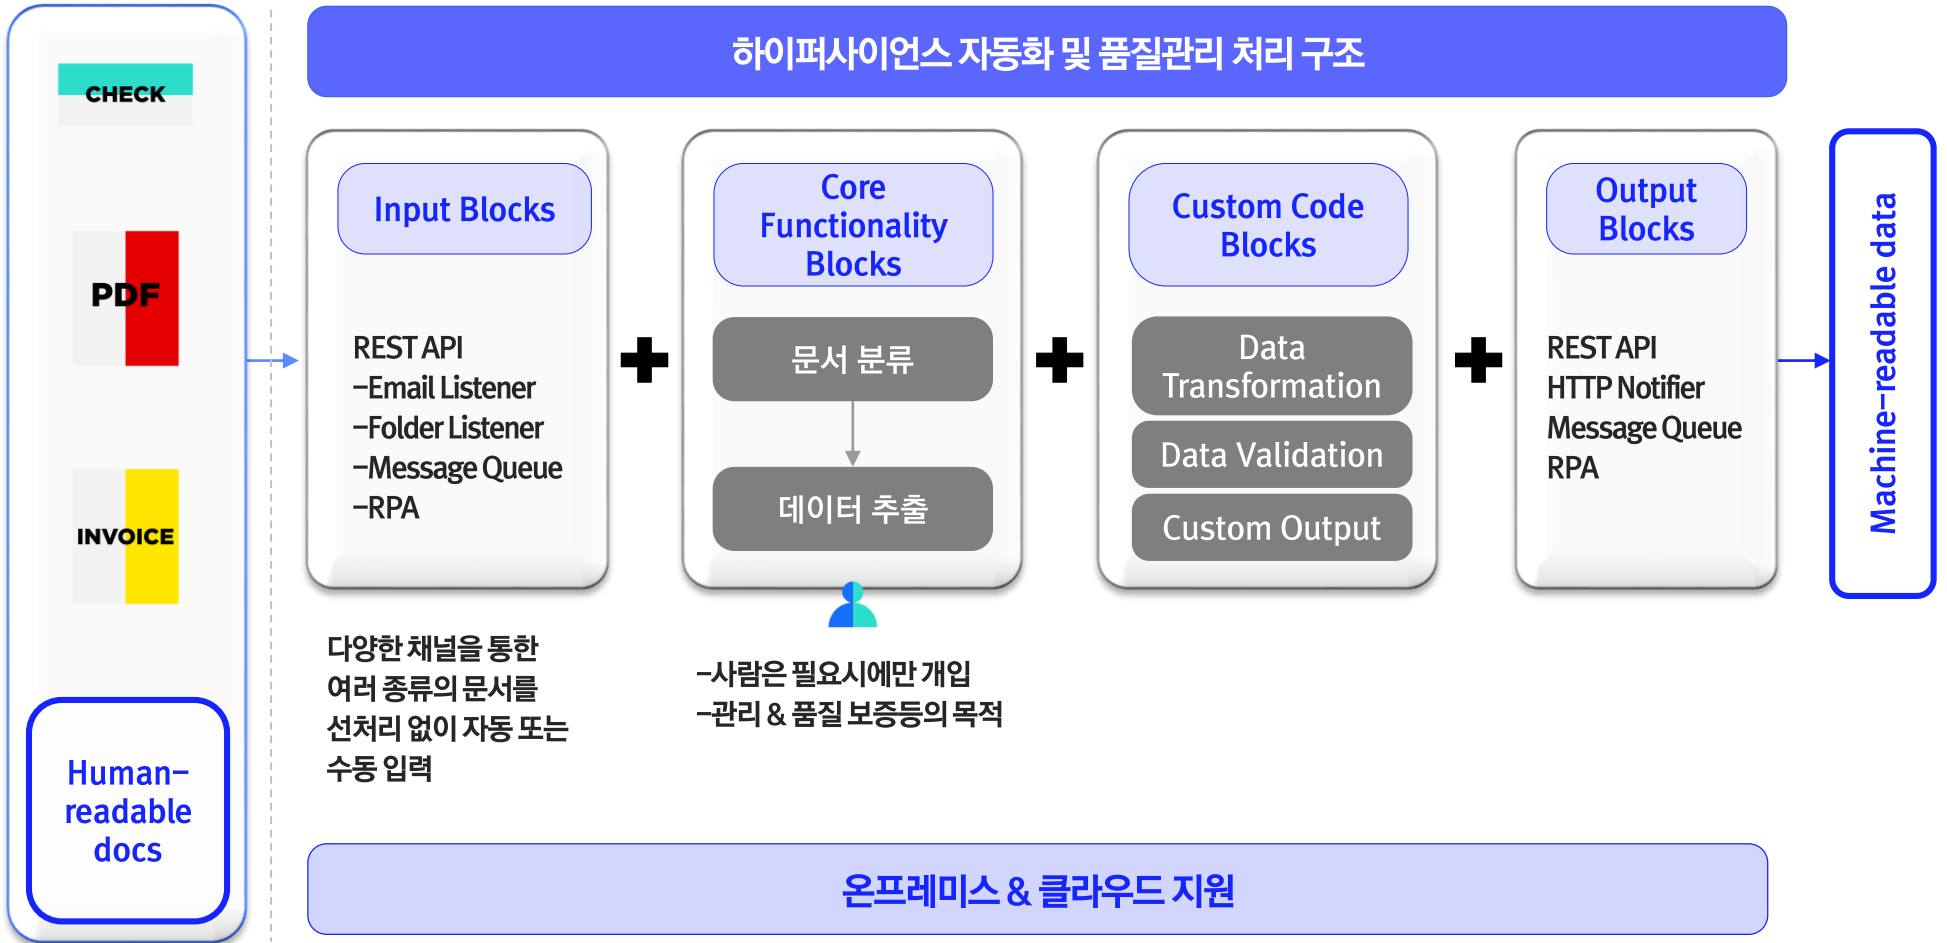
CHECK

PDF

INVOICE

Human-readable docs

하이퍼사이언스 자동화 및 품질관리 처리 구조

Input Blocks

REST API
-Email Listener
-Folder Listener
-Message Queue
-RPA

Core Functionality Blocks

문서 분류

데이터 추출

Custom Code Blocks

Data Transformation

Data Validation

Custom Output

Output Blocks

REST API
HTTP Notifier
Message Queue
RPA

Machine-readable data

다양한 채널을 통한 여러 종류의 문서를 선처리 없이 자동 또는 수동 입력

-사람은 필요시에만 개입
-관리 & 품질 보증등의 목적

온프레미스 & 클라우드 지원